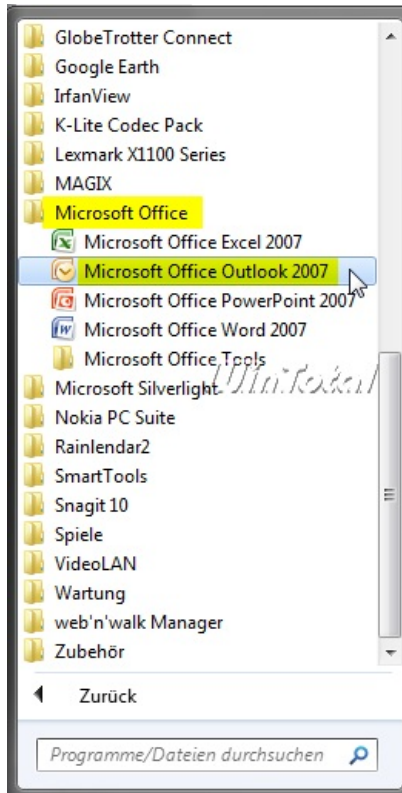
GlobeTrotter Connect
Google Earth
IrfanView
K-Lite Codec Pack
Lexmark X1100 Series
MAGIX
Microsoft Office
Microsoft Office Excel 2007
Microsoft Office Outlook 2007
Microsoft Office PowerPoint 2007
Microsoft Office Word 2007
Microsoft Office Tools
Microsoft Silverlight
Nokia PC Suite
Rainlendar2
SmartTools
Snagit 10
Spiele
VideoLAN
Wartung
web'n'walk Manager
Zubehör

Zurück

Programme/Dateien durchsuchen

WinTotal